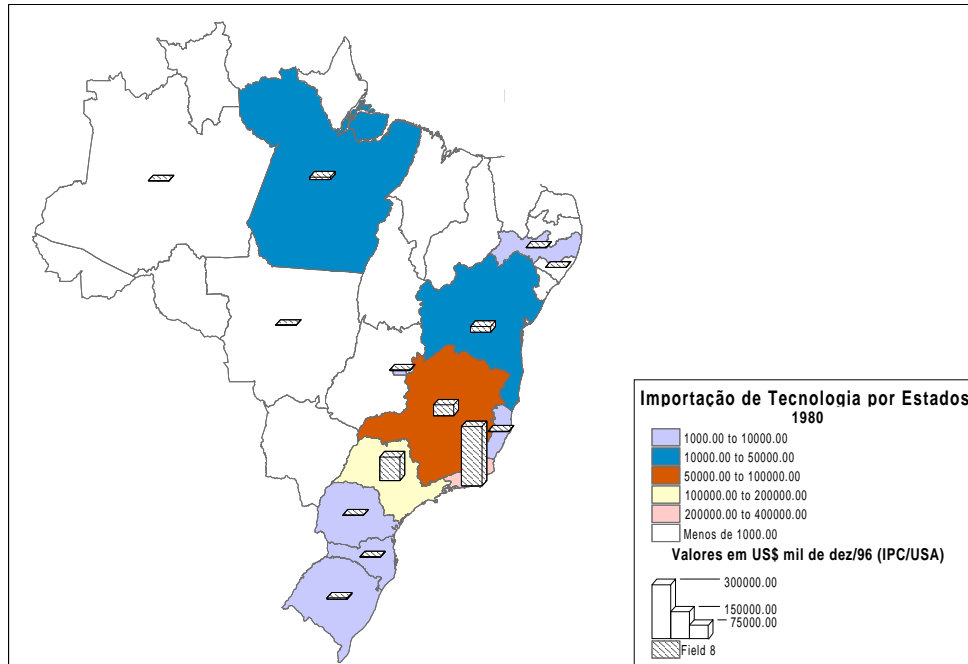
Importação de Tecnologia por Estados
1980

1000.00 to 10000.00
10000.00 to 50000.00
50000.00 to 100000.00
100000.00 to 200000.00
200000.00 to 400000.00
Menos de 1000.00

Valores em US$ mil de dez/96 (IPC/USA)

300000.00
150000.00
75000.00

Field 8